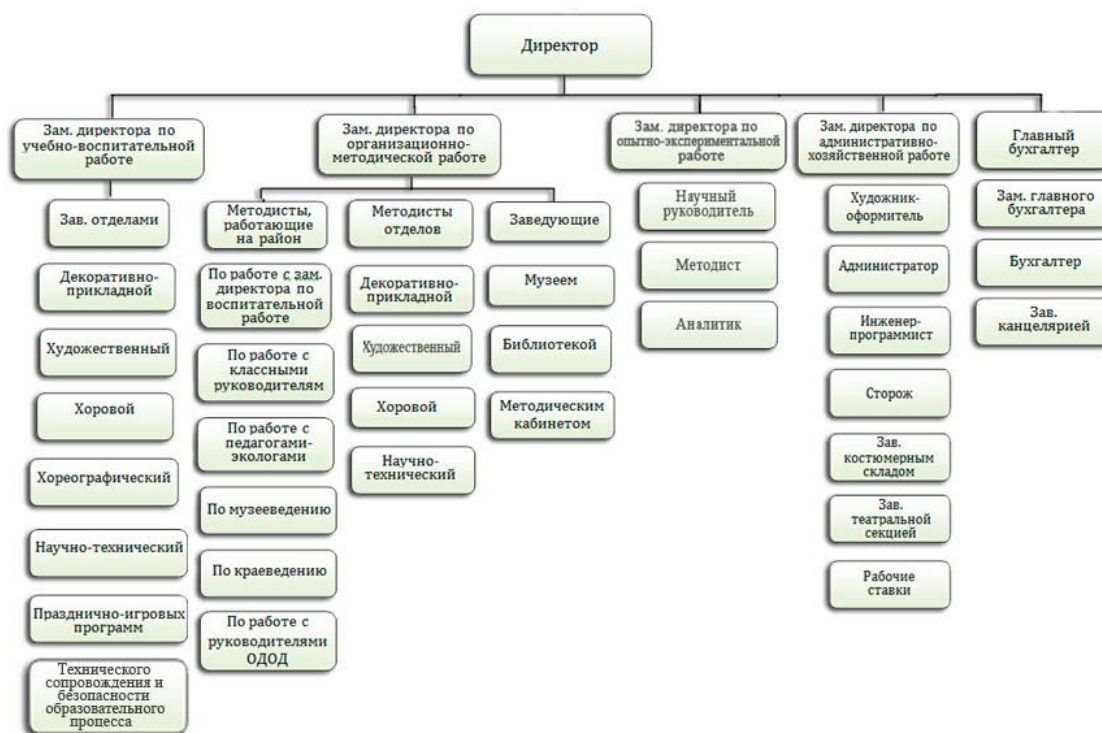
Директор

Зам. директора по учебно-воспитательной работе

Зав. отделами

Декоративно-прикладной

Художественный

Хоровой

Хореографический

Научно-технический

Празднично-игровых программ

Технического сопровождения и безопасности образовательного процесса

Зам. директора по организационно-методической работе

Методисты, работающие на район

По работе с зам. директора по воспитательной работе

По работе с классными руководителям

По работе с педагогами-экологами

По музееведению

По краеведению

По работе с руководителями ОДОД

Методисты отделов

Декоративно-прикладной

Художественный

Хоровой

Научно-технический

Заведующие

Музеем

Библиотекой

Методическим кабинетом

Зам. директора по опытно-экспериментальной работе

Научный руководитель

Методист

Аналитик

Зам. директора по административно-хозяйственной работе

Художник-оформитель

Администратор

Инженер-программист

Сторож

Зав. костюмерным складом

Зав. театральной секцией

Рабочие ставки

Главный бухгалтер

Зам. главного бухгалтера

Бухгалтер

Зав. канцелярией